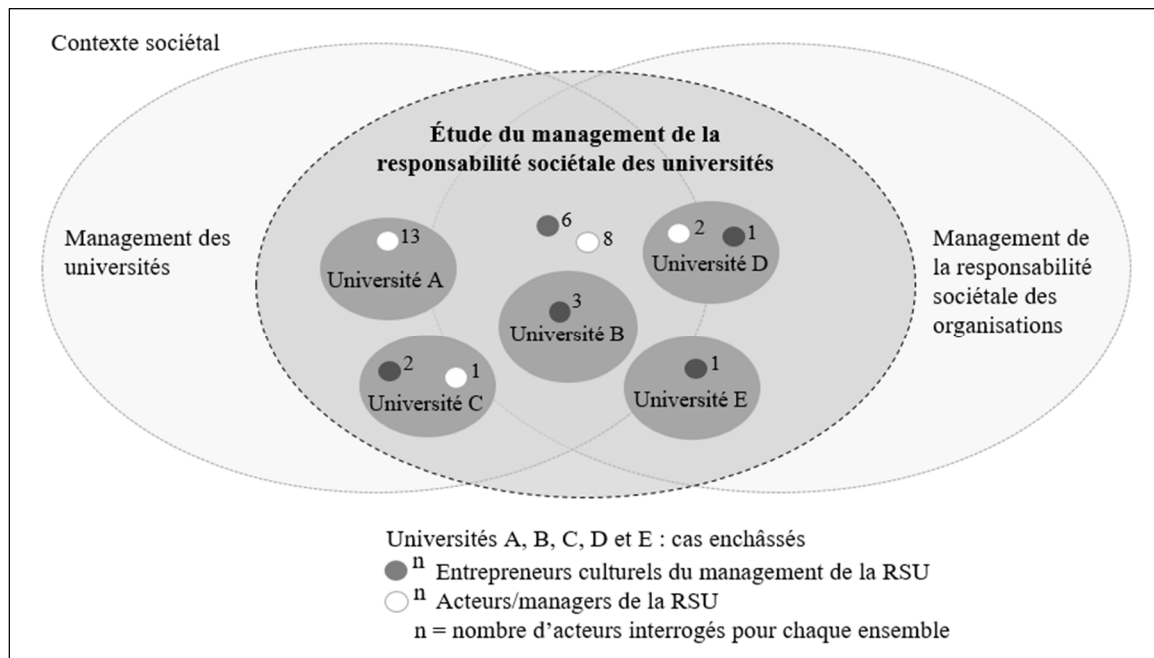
Contexte sociétal

Étude du management de la responsabilité sociétale des universités

Management des universités

Management de la responsabilité sociétale des organisations

13
Université A

6
8

2
1
Université D

3
Université B

2
1
Université C

1
Université E

Universités A, B, C, D et E : cas enchâssés
n Entrepreneurs culturels du management de la RSU
n Acteurs/managers de la RSU
n = nombre d'acteurs interrogés pour chaque ensemble